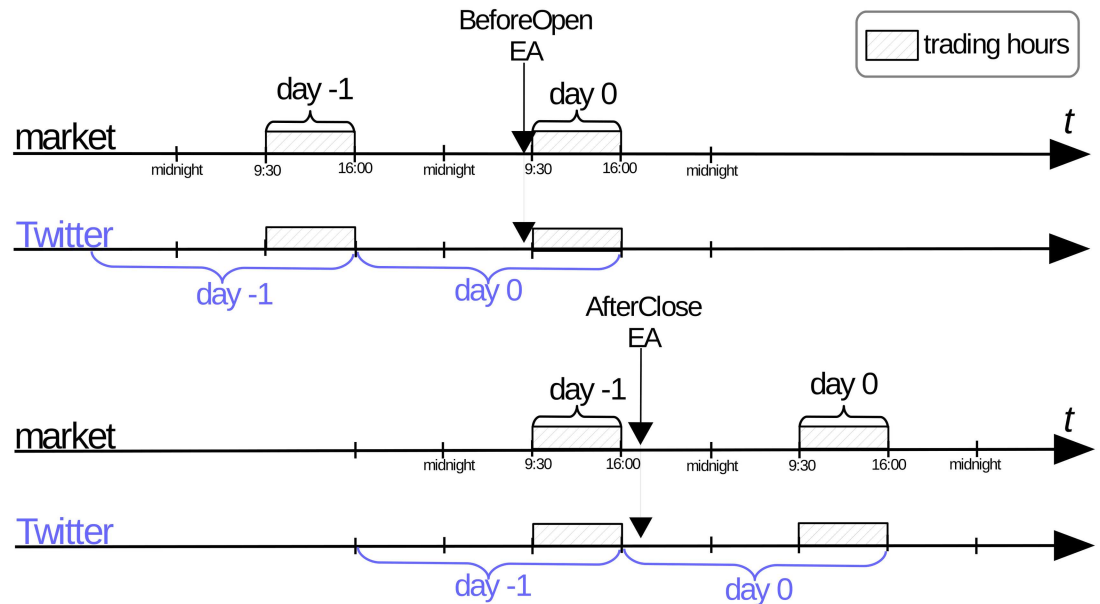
BeforeOpen
EA

trading hours

day -1
day 0
market
t
midnight
9:30
16:00
midnight
9:30
16:00
midnight

Twitter
day -1
day 0

AfterClose
EA

day -1
day 0
market
t
midnight
9:30
16:00
midnight
9:30
16:00
midnight

Twitter
day -1
day 0